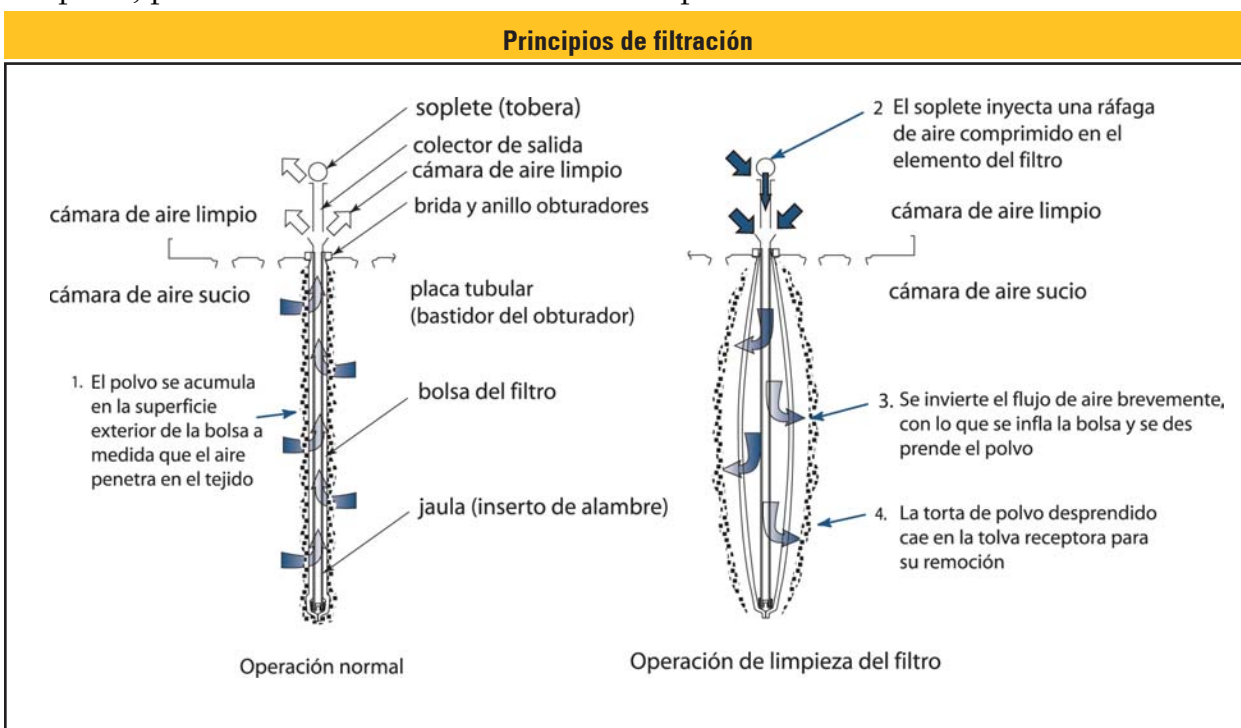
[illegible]

Principios de filtración

soplete (tobera)
colector de salida
cámara de aire limpio
cámara de aire limpio
brida y anillo obturadores
cámara de aire sucio
placa tubular (bastidor del obturador)
1. El polvo se acumula en la superficie exterior de la bolsa a medida que el aire penetra en el tejido
bolsa del filtro
jaula (inserto de alambre)
Operación normal

2 El soplete inyecta una ráfaga de aire comprimido en el elemento del filtro
cámara de aire limpio
cámara de aire sucio
3. Se invierte el flujo de aire brevemente, con lo que se infla la bolsa y se desprende el polvo
4. La torta de polvo desprendido cae en la tolva receptora para su remoción
Operación de limpieza del filtro